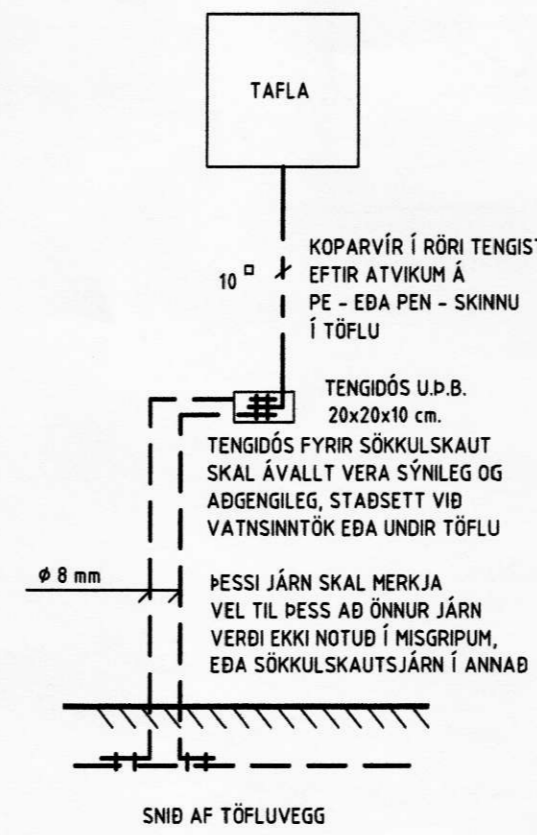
TAFLA

10 $^{\square}$

KOPARVÍR Í RÖRI TENGIST
EFTIR ATVIKUM Á
PE - EÐA PEN - SKINNU
Í TÖFLU

TENGIDÓS U.Þ.B.
20x20x10 cm.

TENGIDÓS FYRIR SÖKKULSKAUT
SKAL ÁVALLT VERA SÝNILEG OG
AÐGENGILEG, STAÐSETT VIÐ
VATNSINNTÖK EÐA UNDIR TÖFLU

$\phi$ 8 mm

ÞESSI JÁRN SKAL MERKJA
VEL TIL ÞESS AÐ ÖNNUR JÁRN
VERÐI EKKI NOTUÐ Í MISGRIPUM,
EÐA SÖKKULSKAUTSJÁRN Í ANNAÐ

SNIÐ AF TÖFLUVEGG